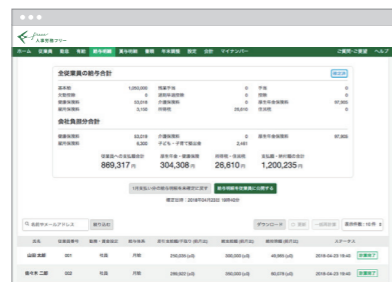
人事労務フリー

ホーム 従業員 勤怠 年末 給与明細 賞与明細 書類 年末調整 設定 会計 マイナンバー ご質問・ご要望 ヘルプ

全従業員の総支給額

基本給 1,050,000
健康保険料 53,016
厚生年金保険料 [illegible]

会社負担分合計

健康保険料 53,016
厚生年金保険料 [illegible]

従業員への支払総額計 889,317円
源泉所得税 304,308円
住民税 26,610円
保険料 1,200,235円

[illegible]

給与明細を従業員に公開する

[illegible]

Q 名前やメールアドレス

絞り込み

ダウンロード

氏名 従業員番号 雇用・就業形態 支給方法 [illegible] ステータス

山田 太郎 001 社員 月給 250,000 (円) 200,000 (円) 40,000 (円) 2018-04-23 15:40 未確認

佐々木 二郎 002 社員 月給 290,000 (円) 250,000 (円) 80,275 (円) 2018-04-23 15:40 未確認